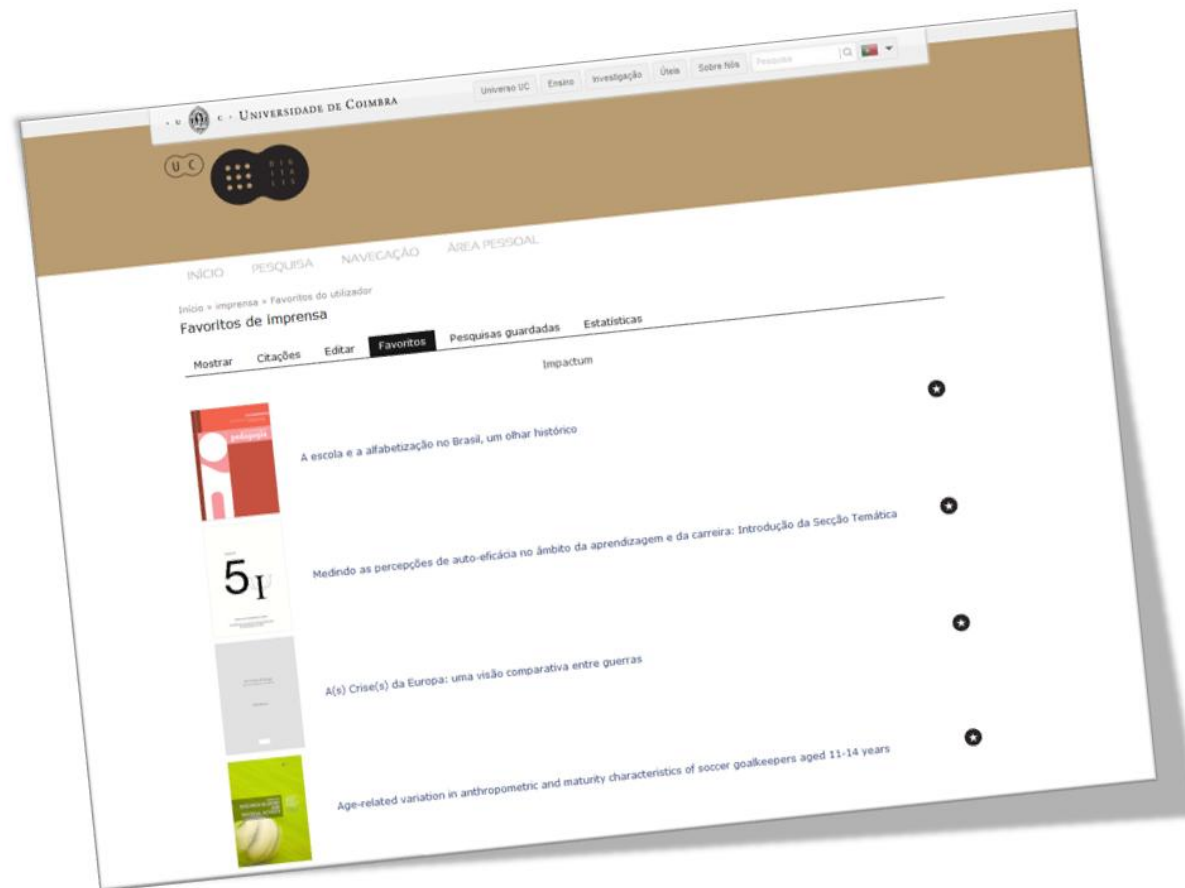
U C · UNIVERSIDADE DE COIMBRA

Universo UC | Ensino | Investigação | Úteis | Sobre Nós | Pesquisa

UC

INÍCIO | PESQUISA | NAVEGAÇÃO | ÁREA PESSOAL

Início » imprensa » Favoritos do utilizador

Favoritos de imprensa

Mostrar | Citações | Editar | Favoritos | Pesquisas guardadas | Estatísticas

Impactum

pedagogia

A escola e a alfabetização no Brasil, um olhar histórico

5 I

Medindo as percepções de auto-eficácia no âmbito da aprendizagem e da carreira: Introdução da Secção Temática

A(s) Crise(s) da Europa: uma visão comparativa entre guerras

Age-related variation in anthropometric and maturity characteristics of soccer goalkeepers aged 11-14 years